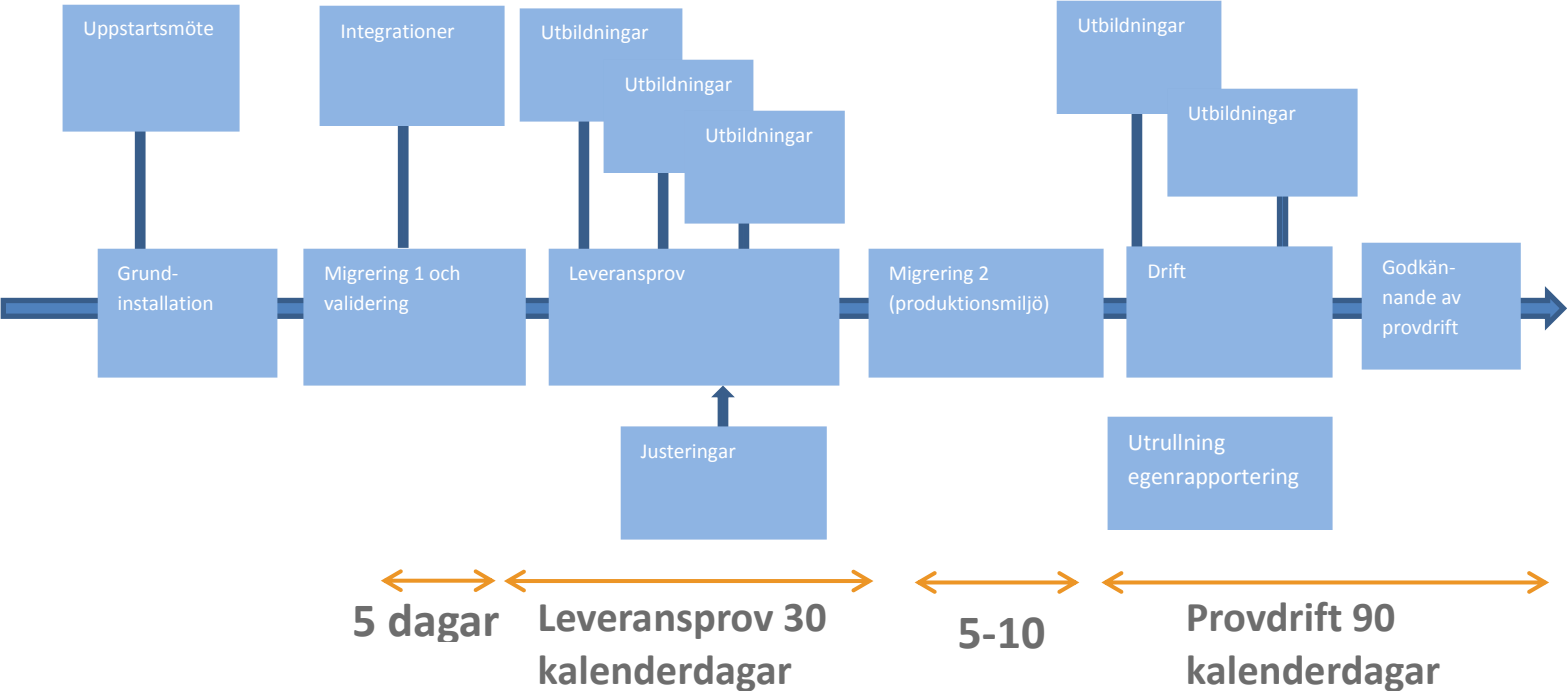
Uppstartsmöte

Integrationer

Utbildningar

Utbildningar

Utbildningar

Utbildningar

Utbildningar

Grund-installation

Migrering 1 och validering

Leveransprov

Migrering 2 (produktionsmiljö)

Drift

Godkän-nande av provdrift

Justeringar

Utrullning egenrapportering

5 dagar

Leveransprov 30 kalenderdagar

5-10

Provdrift 90 kalenderdagar